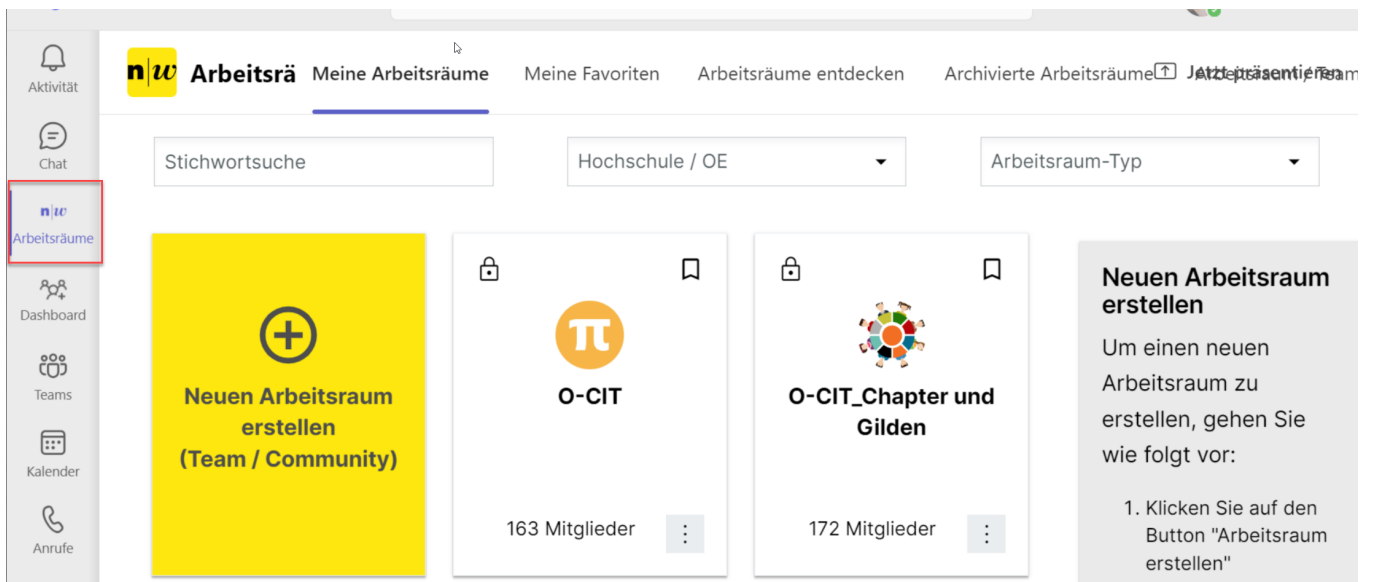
Aktivität

Chat

n|w
Arbeitsräume

Dashboard

Teams

Kalender

Anrufe

n|w Arbeitsrä

Meine Arbeitsräume

Meine Favoriten

Arbeitsräume entdecken

Archivierte Arbeitsräume

Jetzt präsentieren

Stichwortsuche

Hochschule / OE

Arbeitsraum-Typ

Neuen Arbeitsraum erstellen (Team / Community)

O-CIT

163 Mitglieder

O-CIT_Chapter und Gilden

172 Mitglieder

Neuen Arbeitsraum erstellen

Um einen neuen Arbeitsraum zu erstellen, gehen Sie wie folgt vor:

1. Klicken Sie auf den Button "Arbeitsraum erstellen"